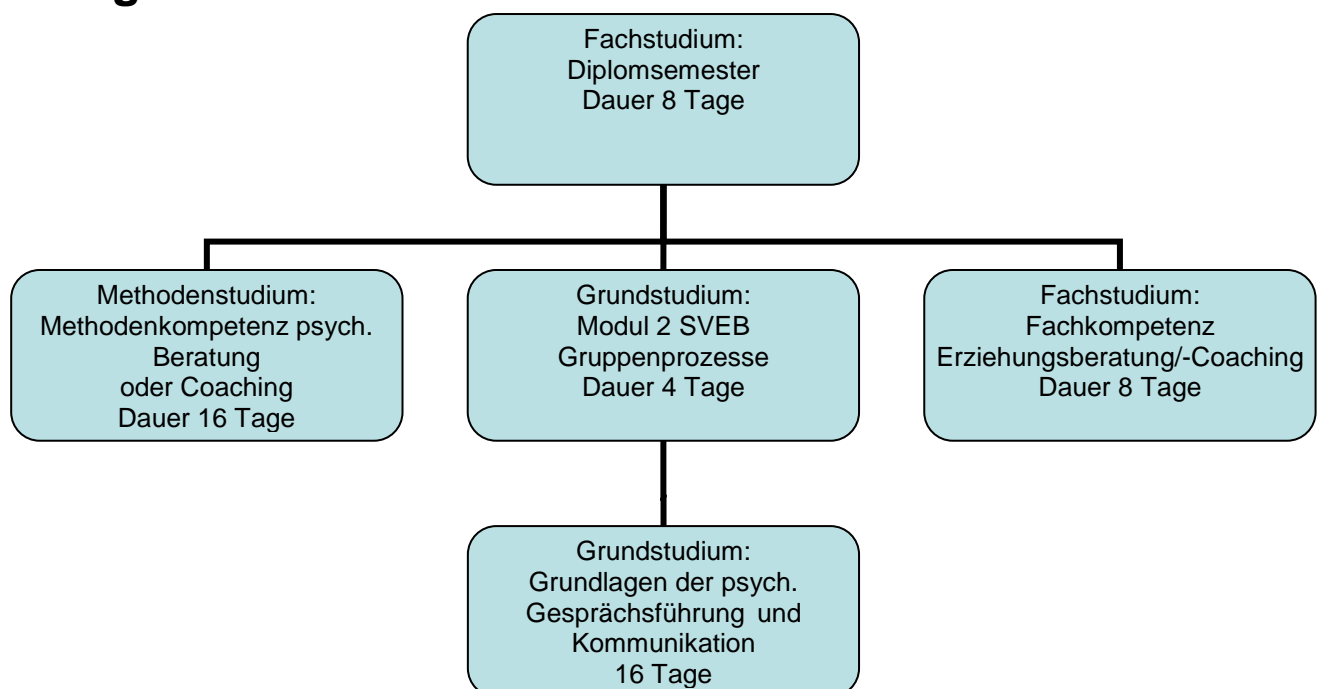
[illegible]

Fachstudium:
Diplomsemester
Dauer 8 Tage

Methodenstudium:
Methodenkompetenz psych. Beratung
oder Coaching
Dauer 16 Tage

Grundstudium:
Modul 2 SVEB
Gruppenprozesse
Dauer 4 Tage

Fachstudium:
Fachkompetenz
Erziehungsberatung/-Coaching
Dauer 8 Tage

Grundstudium:
Grundlagen der psych. Gesprächsführung und Kommunikation
16 Tage